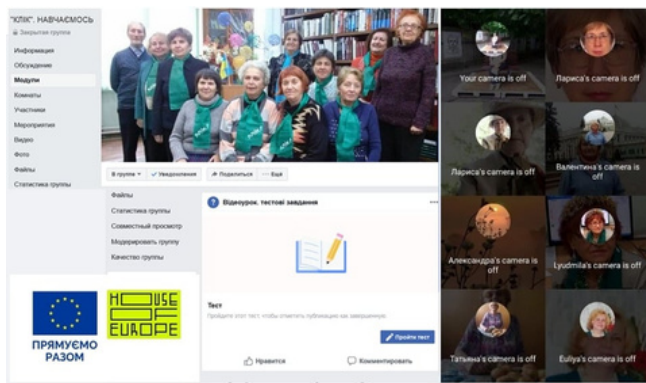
"КЛІК". НАВЧАЄМОСЬ
Закрытая группа

Информация
Обсуждение
Модули
Комнаты
Участники
Мероприятия
Видео
Фото
Файлы
Статистика группы

В группе · Уведомления · Поделиться · Ещё

Файлы
Статистика группы
Совместный просмотр
Модерировать группу
Качество группы

Відеоурок, тестові завдання

Тест
Пройдите этот тест, чтобы отметить публикацию как завершенную.

Пройти тест

Нравится
Комментировать

ПРЯМУЄМО РАЗОМ

HOUSE OF EUROPE

Your camera is off
Лариса's camera is off
Лариса's camera is off
Валентина's camera is off
Александра's camera is off
Lyudmila's camera is off
Татьяна's camera is off
Euliya's camera is off